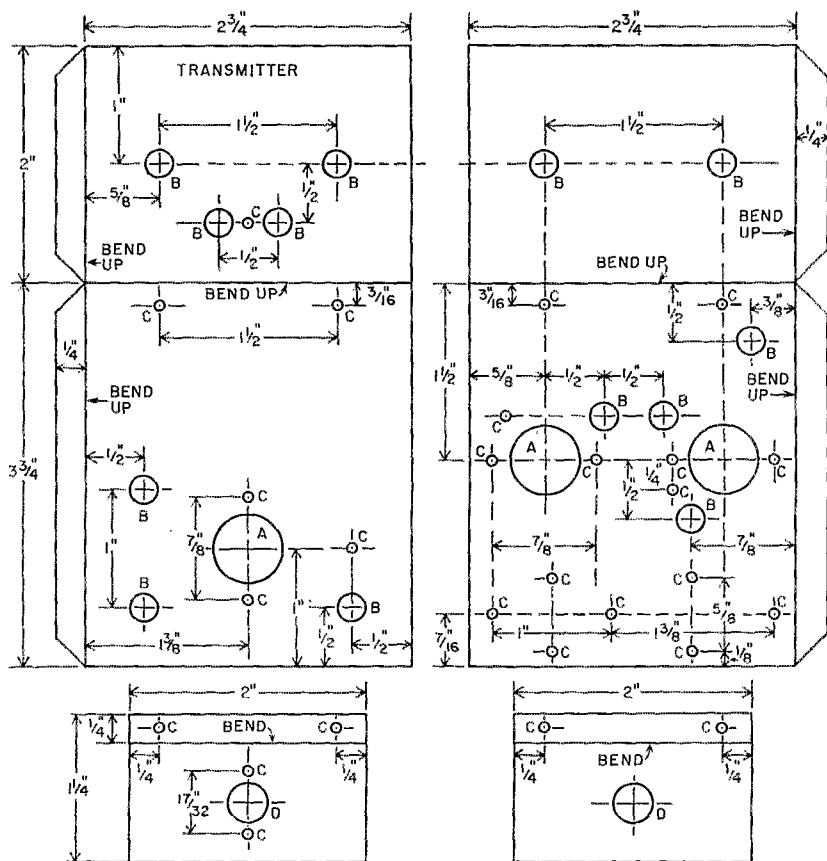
$2\frac{3}{4}$"
TRANSMITTER
1"
$1\frac{1}{2}$"
2"
B
B
$\frac{5}{8}$"
$\frac{1}{2}$"
B
C
B
BEND UP
$\frac{1}{2}$"
BEND UP
$\frac{3}{16}$"
C
C
$1\frac{1}{2}$"
$\frac{1}{4}$"
BEND UP
$3\frac{3}{4}$"
$\frac{1}{2}$"
B
C
1"
$\frac{7}{8}$"
A
C
B
C
1"
B
$\frac{1}{2}$"
$\frac{1}{2}$"
$1\frac{3}{8}$"

$2\frac{3}{4}$"
$1\frac{1}{2}$"
$\frac{1}{4}$"
B
B
BEND UP
BEND UP
$\frac{3}{16}$"
C
C
$\frac{3}{8}$"
$\frac{1}{2}$"
B
$1\frac{1}{2}$"
$\frac{5}{8}$"
$\frac{1}{2}$"
$\frac{1}{2}$"
BEND UP
C
B
B
C
A
C
$\frac{1}{4}$"
C
A
C
$\frac{1}{2}$"
$C_1$
B
$\frac{7}{8}$"
$\frac{7}{8}$"
C
C
C
C
C
$\frac{5}{8}$"
C
$\frac{7}{16}$"
1"
$1\frac{3}{8}$"
C
C
$\frac{1}{8}$"

2"
$\frac{1}{4}$"
C
BEND
C
$1\frac{1}{4}$"
$\frac{1}{4}$"
$\frac{1}{4}$"
C
$\frac{17}{32}$"
D
C

2"
C
C
BEND
$\frac{1}{4}$"
$\frac{1}{4}$"
D